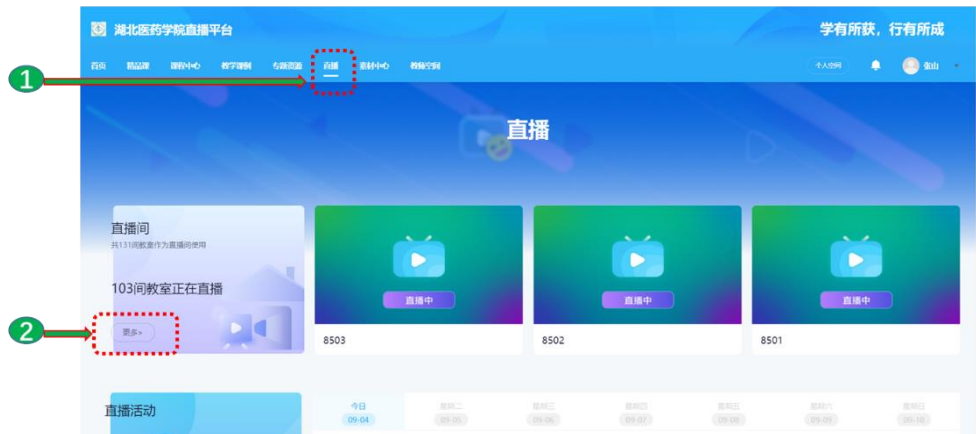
湖北医药学院直播平台

学有所获，行有所成

首页 精品课 课程中心 教学课例 专题资源 直播 素材中心 教师空间

个人空间

张山

1

直播

直播间

共131间教室作为直播间使用

103间教室正在直播

更多>

2

直播中

8503

直播中

8502

直播中

8501

直播活动

今日 09-04

星期二 09-05

星期三 09-06

星期四 09-07

星期五 09-08

星期六 09-09

星期日 09-10